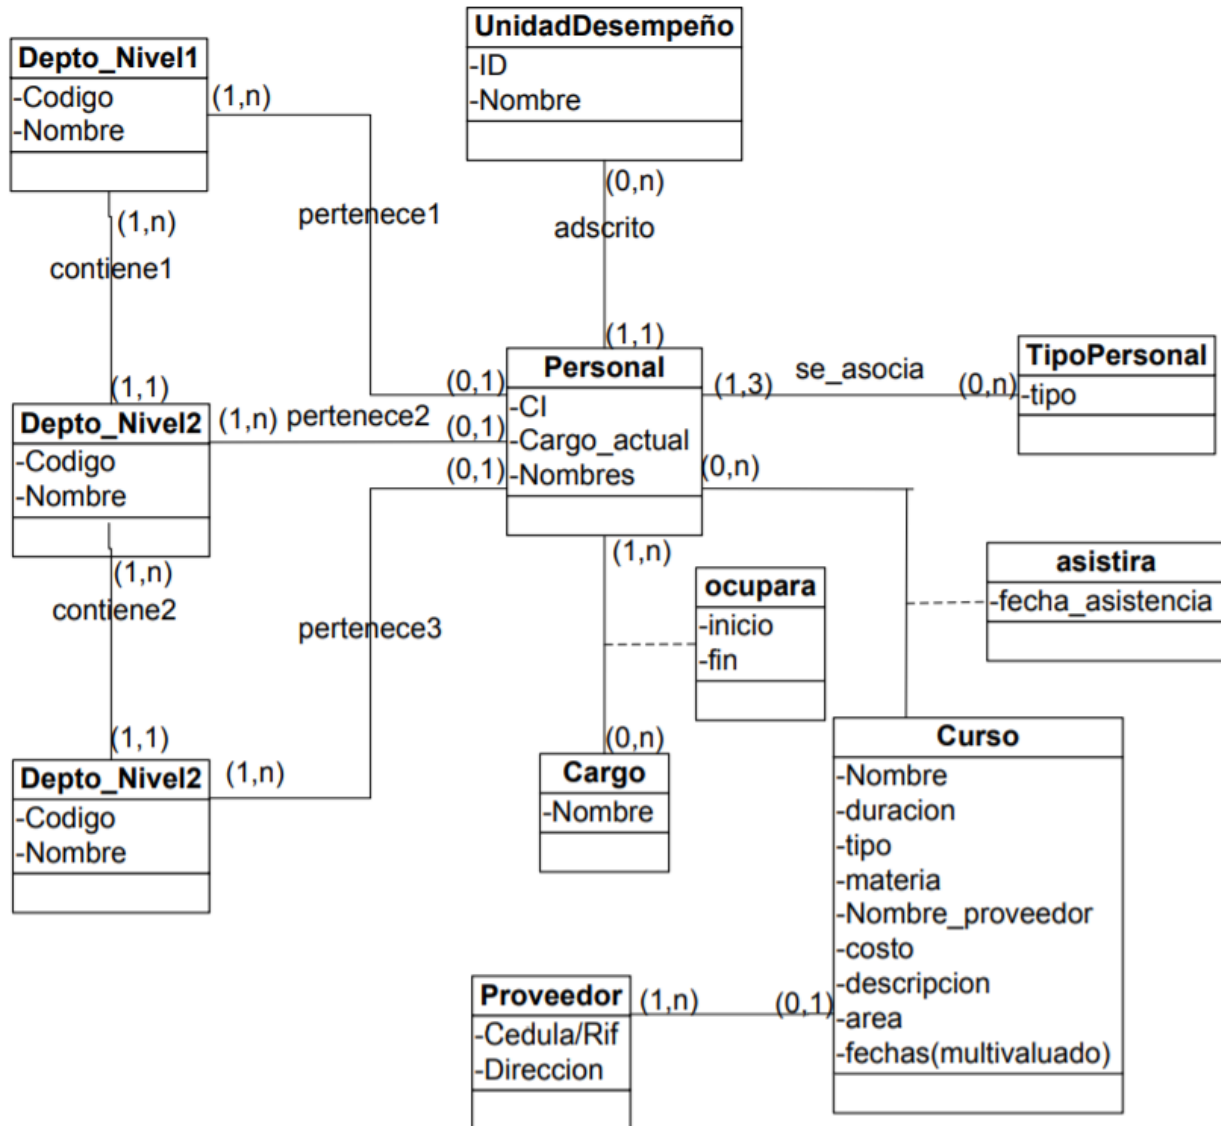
UnidadDesempeño
-ID
-Nombre

Depto_Nivel1
-Codigo
-Nombre

(1,n)

pertenece1

(0,n)

adscrito

(1,n)

contiene1

(1,1)

(1,1)

Personal
-CI
-Cargo_actual
-Nombres

(1,3)

se_asocia

(0,n)

TipoPersonal
-tipo

(0,1)

Depto_Nivel2
-Codigo
-Nombre

(1,n) pertenece2

(0,1)

(0,1)

(0,n)

(1,n)

contiene2

pertenece3

(1,n)

ocupara
-inicio
-fin

asistira
-fecha_asistencia

(1,1)

Depto_Nivel2
-Codigo
-Nombre

(1,n)

(0,n)

Cargo
-Nombre

Curso
-Nombre
-duracion
-tipo
-materia
-Nombre_proveedor
-costo
-descripcion
-area
-fechas(multivaluado)

Proveedor
-Cedula/Rif
-Direccion

(1,n)

(0,1)